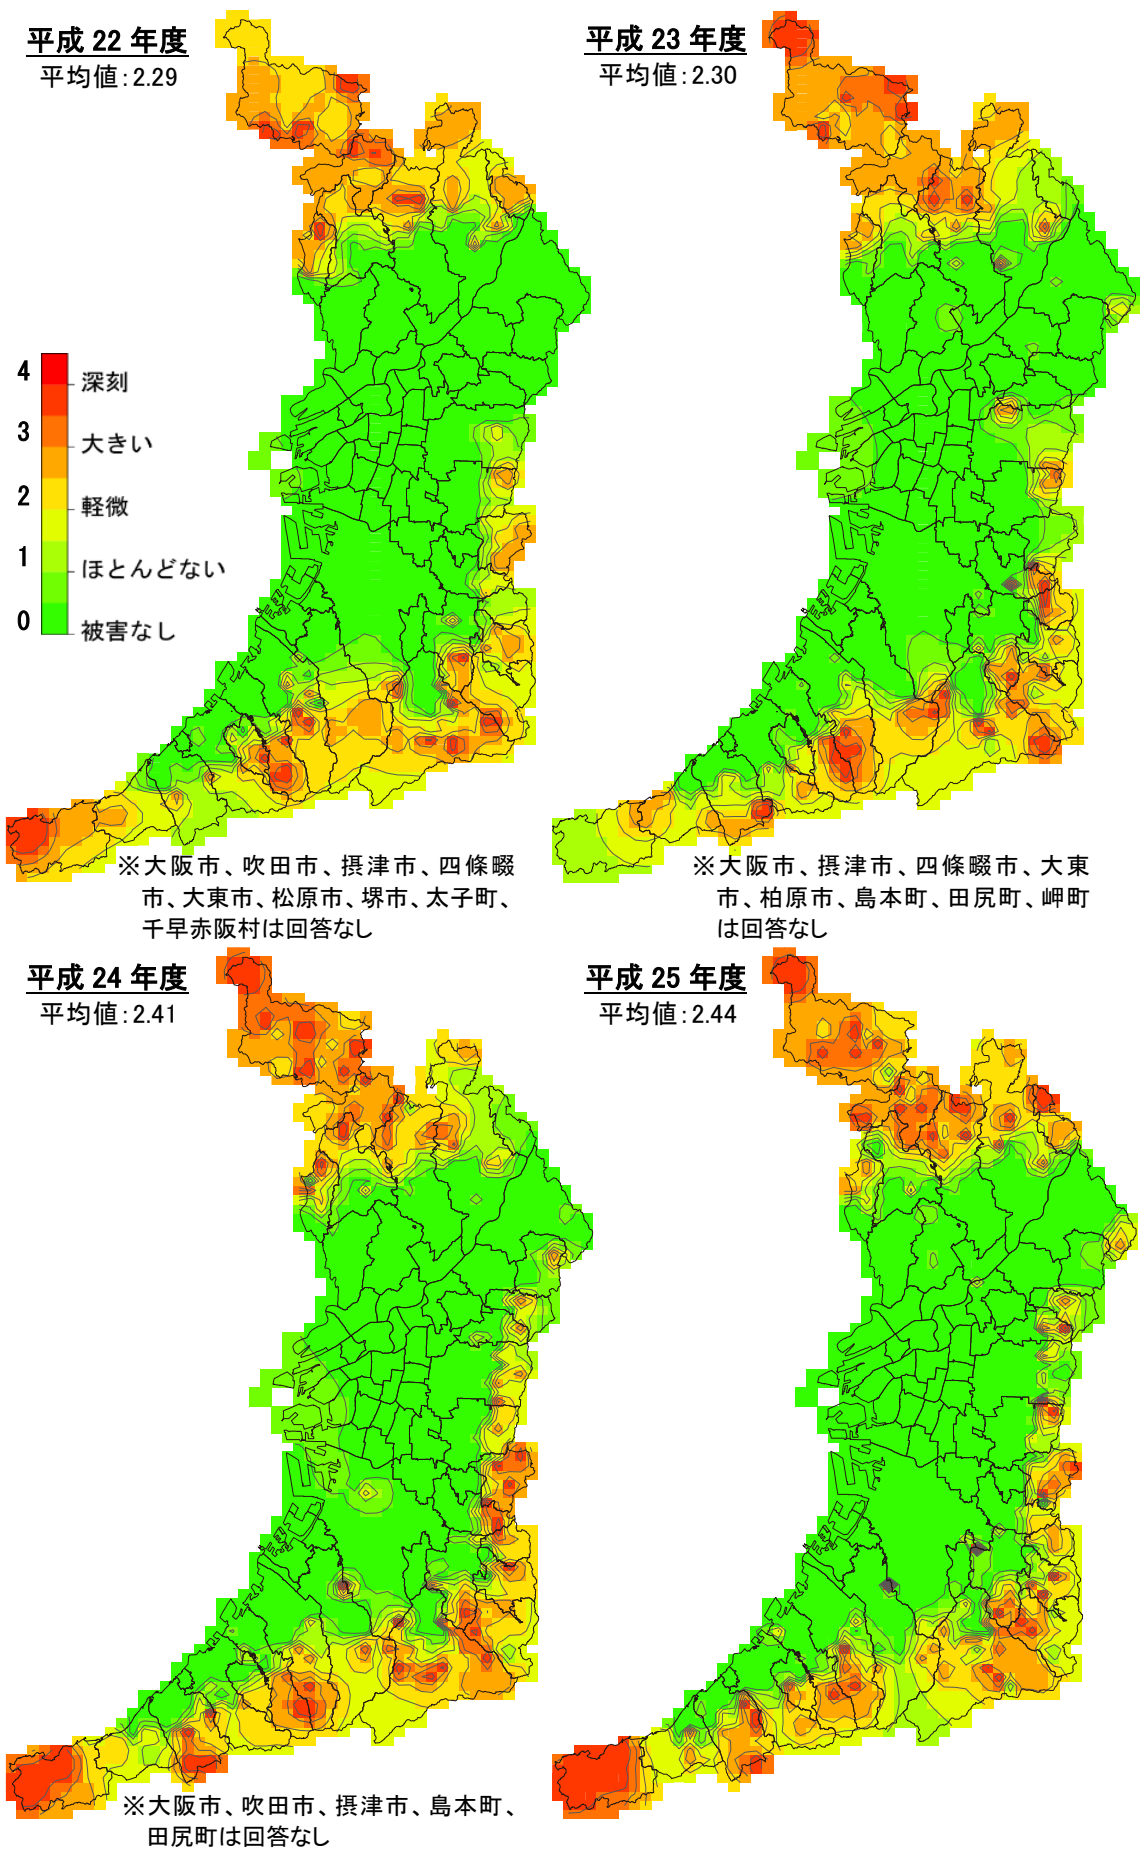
平成 22 年度
平均値：2.29

4
3
2
1
0
深刻
大きい
軽微
ほとんどない
被害なし

※大阪市、吹田市、摂津市、四條畷市、大東市、松原市、堺市、太子町、千早赤阪村は回答なし

平成 23 年度
平均値：2.30

※大阪市、摂津市、四條畷市、大東市、柏原市、島本町、田尻町、岬町は回答なし

平成 24 年度
平均値：2.41

※大阪市、吹田市、摂津市、島本町、田尻町は回答なし

平成 25 年度
平均値：2.44